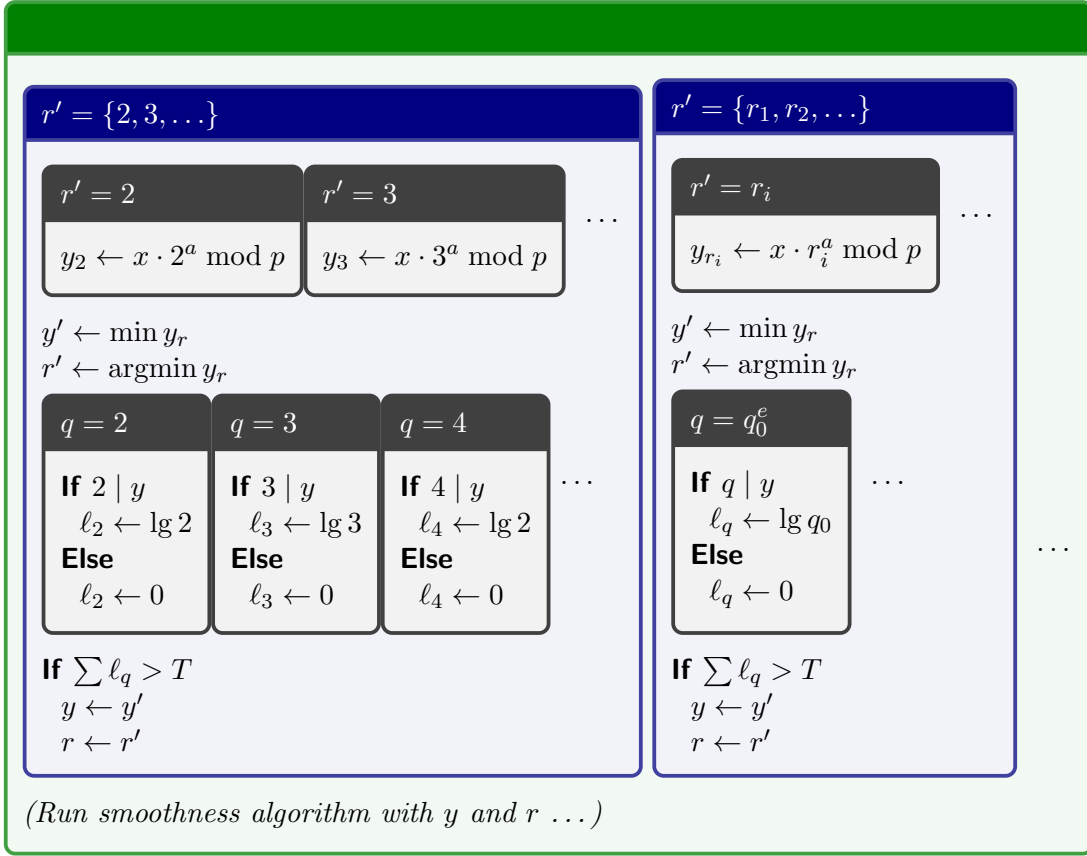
$r' = \{2, 3, \ldots\}$

$r' = 2$

$y_2 \leftarrow x \cdot 2^a \bmod p$

$r' = 3$

$y_3 \leftarrow x \cdot 3^a \bmod p$

$\ldots$

$y' \leftarrow \min y_r$
$r' \leftarrow \operatorname{argmin} y_r$

$q = 2$

**If** $2 \mid y$
$\ell_2 \leftarrow \lg 2$
**Else**
$\ell_2 \leftarrow 0$

$q = 3$

**If** $3 \mid y$
$\ell_3 \leftarrow \lg 3$
**Else**
$\ell_3 \leftarrow 0$

$q = 4$

**If** $4 \mid y$
$\ell_4 \leftarrow \lg 2$
**Else**
$\ell_4 \leftarrow 0$

$\ldots$

**If** $\sum \ell_q > T$
$y \leftarrow y'$
$r \leftarrow r'$

$r' = \{r_1, r_2, \ldots\}$

$r' = r_i$

$y_{r_i} \leftarrow x \cdot r_i^a \bmod p$

$\ldots$

$y' \leftarrow \min y_r$
$r' \leftarrow \operatorname{argmin} y_r$

$q = q_0^e$

**If** $q \mid y$
$\ell_q \leftarrow \lg q_0$
**Else**
$\ell_q \leftarrow 0$

$\ldots$

**If** $\sum \ell_q > T$
$y \leftarrow y'$
$r \leftarrow r'$

$\ldots$

*(Run smoothness algorithm with y and r ...)*